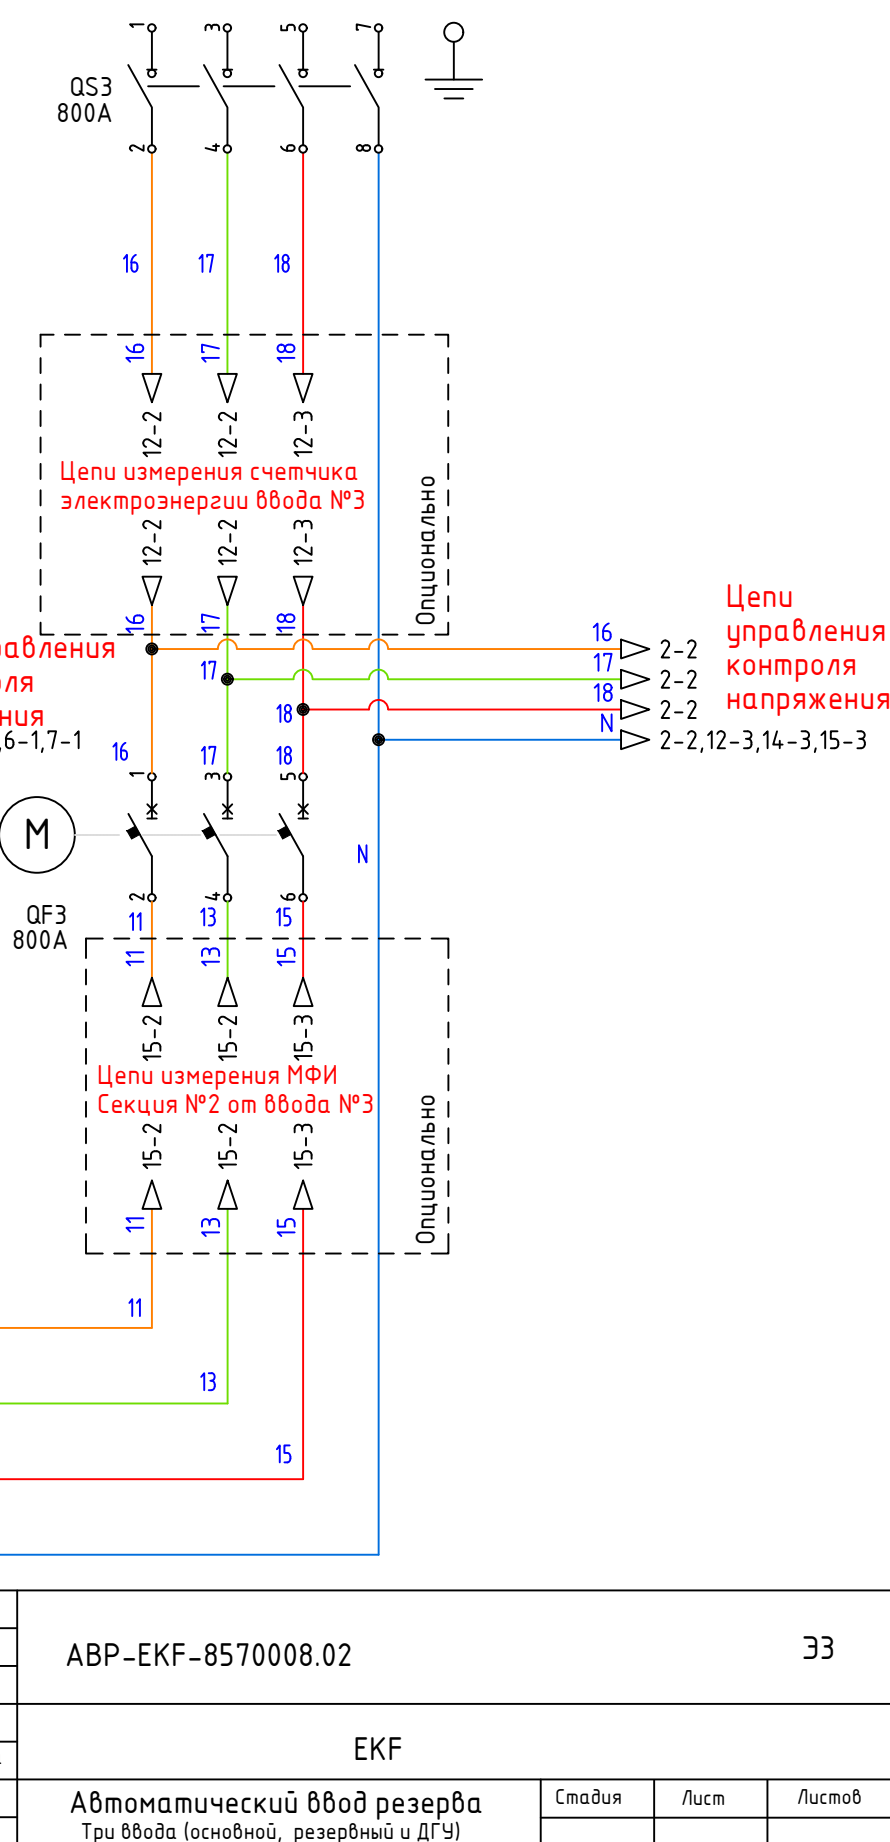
1 3 5 7

QS3
800A

2 4 6 8

16 17 18

16 17 18

12-2 12-2 12-3

Цепи измерения счетчика электроэнергии ввода №3

12-2 12-2 12-3

Опционально

16 17 18

равления
оля
ния
,6-1,7-1

16
17
18
N

2-2
2-2
2-2
2-2,12-3,14-3,15-3

Цепи управления контроля напряжения

17
18

16 17 18

1 3 5

M

N

2 4 6

QF3
800A

11 13 15

11 13 15

15-2 15-2 15-3

Цепи измерения МФИ Секция №2 от ввода №3

15-2 15-2 15-3

Опционально

11 13 15

11

13

15

АВР-ЕKF-8570008.02

ЭЗ

EKF

Автоматический ввод резерва
Три ввода (основной, резервный и ДГУ)

Стадия | Лист | Листов